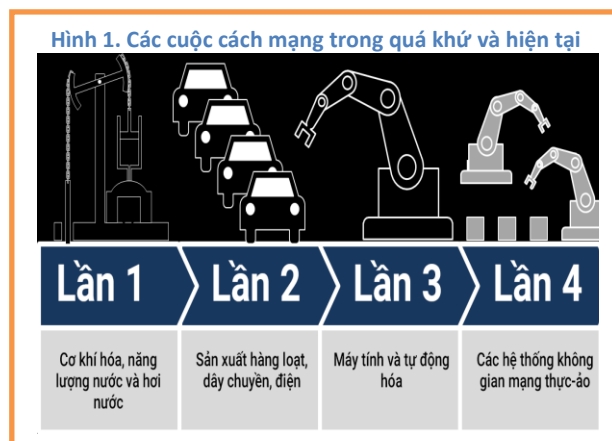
Hình 1. Các cuộc cách mạng trong quá khứ và hiện tại

| Lần 1 | Lần 2 | Lần 3 | Lần 4 |
|---|---|---|---|
| Cơ khí hóa, năng lượng nước và hơi nước | Sản xuất hàng loạt, dây chuyền, điện | Máy tính và tự động hóa | Các hệ thống không gian mạng thực-ảo |